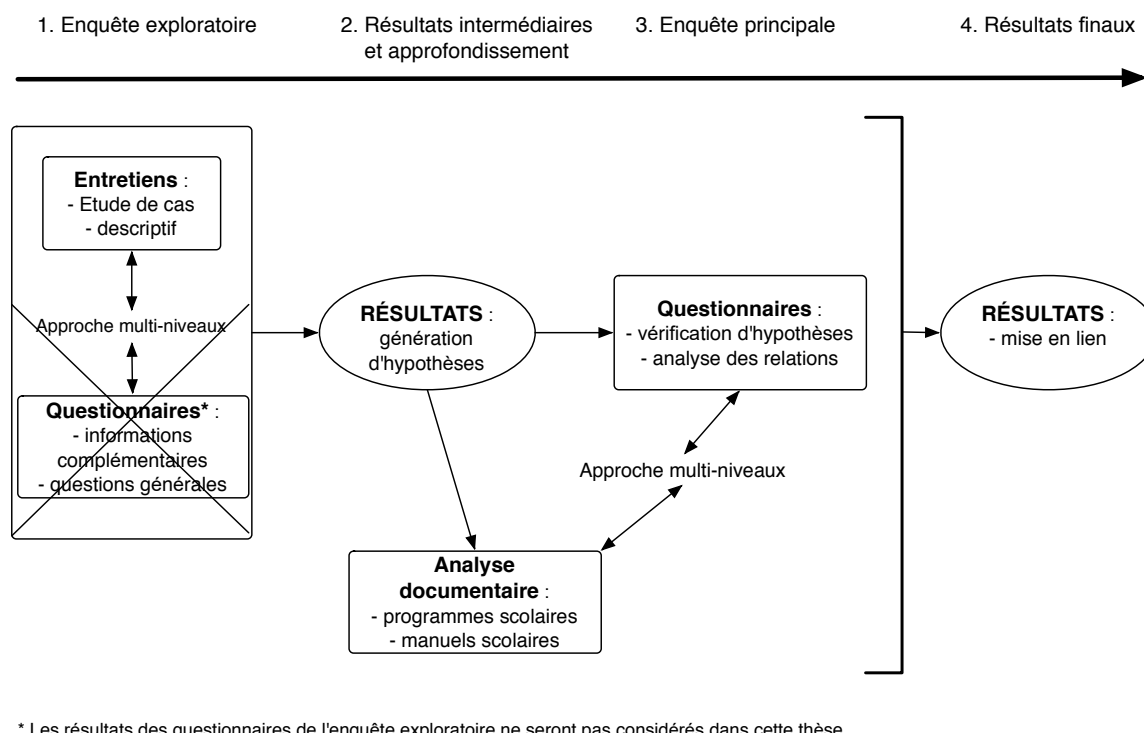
1. Enquête exploratoire

2. Résultats intermédiaires et approfondissement

3. Enquête principale

4. Résultats finaux

**Entretiens** :
- Etude de cas
- descriptif

Approche multi-niveaux

**Questionnaires*** :
- informations complémentaires
- questions générales

**RÉSULTATS** :
génération d'hypothèses

**Questionnaires** :
- vérification d'hypothèses
- analyse des relations

Approche multi-niveaux

**Analyse documentaire** :
- programmes scolaires
- manuels scolaires

**RÉSULTATS** :
- mise en lien

* Les résultats des questionnaires de l'enquête exploratoire ne seront pas considérés dans cette thèse